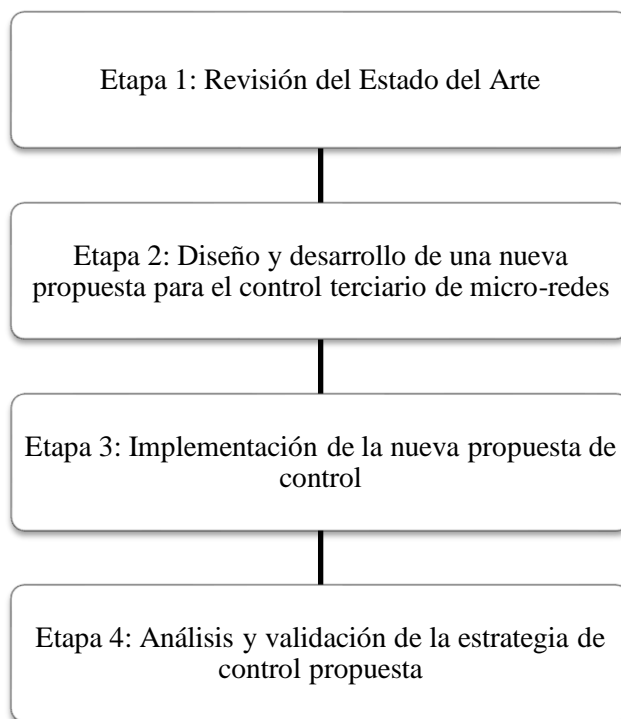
Etapa 1: Revisión del Estado del Arte

Etapa 2: Diseño y desarrollo de una nueva propuesta para el control terciario de micro-redes

Etapa 3: Implementación de la nueva propuesta de control

Etapa 4: Análisis y validación de la estrategia de control propuesta